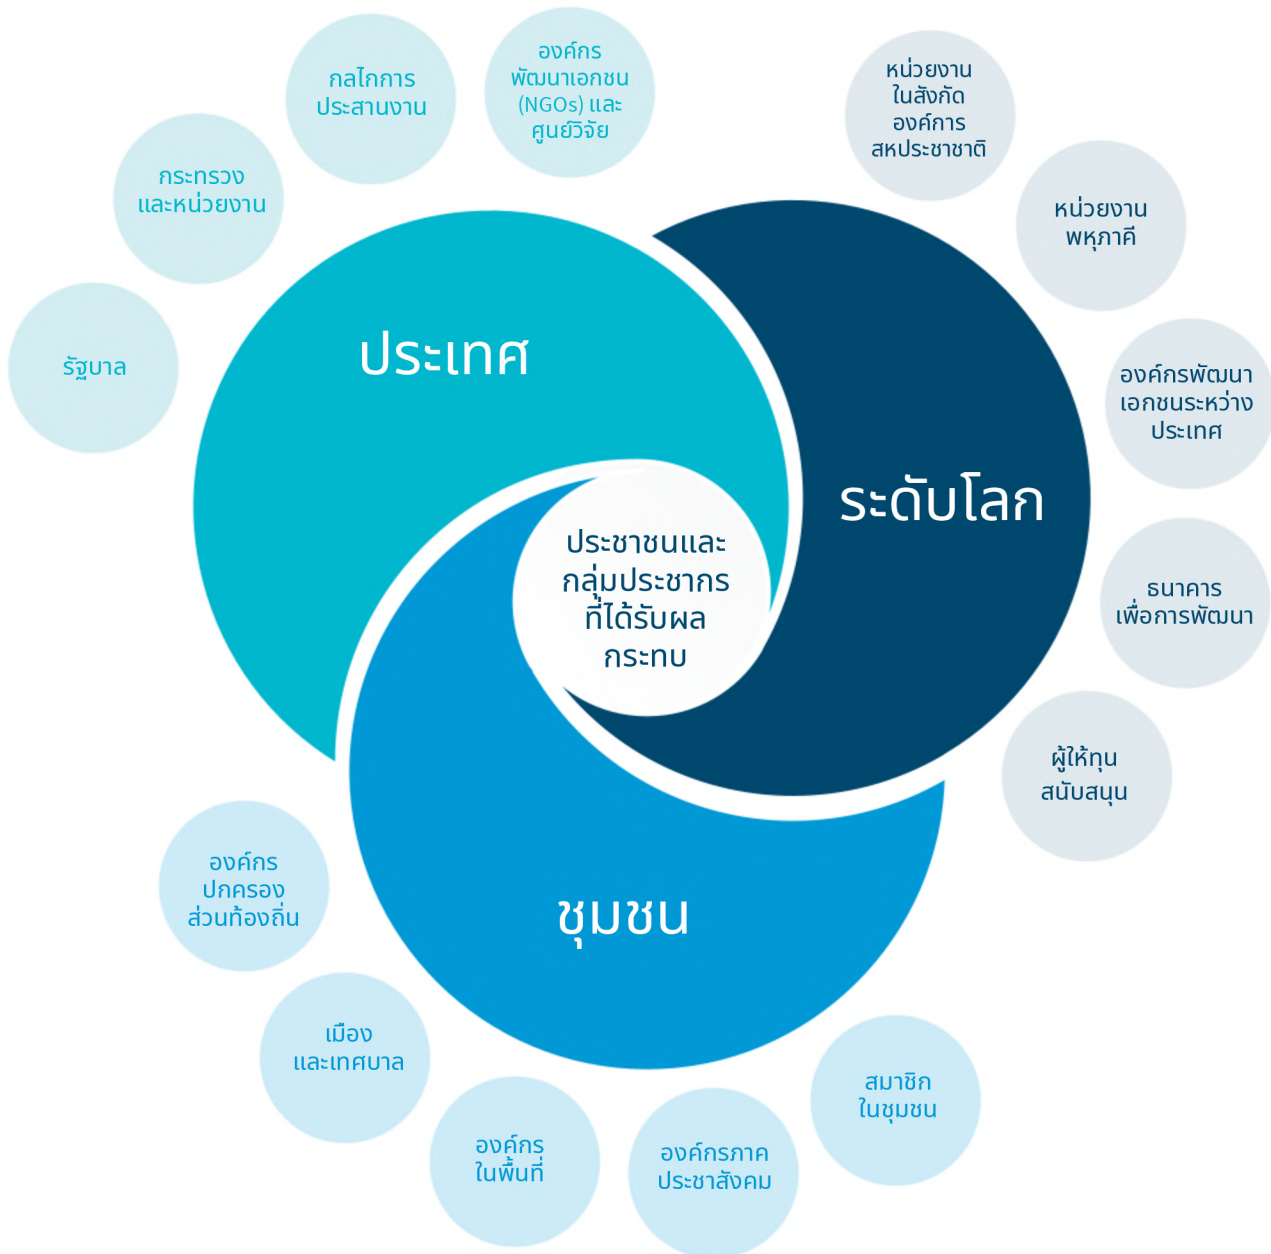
รัฐบาล

กระทรวง และหน่วยงาน

กลไกการ ประสานงาน

องค์กร พัฒนาเอกชน (NGOs) และ ศูนย์วิจัย

หน่วยงาน ในสังกัด องค์การ สหประชาชาติ

หน่วยงาน พหุภาคี

องค์กรพัฒนา เอกชนระหว่าง ประเทศ

ธนาคาร เพื่อการพัฒนา

ผู้ให้ทุน สนับสนุน

ประเทศ

ระดับโลก

ประชาชนและ กลุ่มประชากร ที่ได้รับผล กระทบ

ชุมชน

องค์กร ปกครอง ส่วนท้องถิ่น

เมือง และเทศบาล

องค์กร ในพื้นที่

องค์กรภาค ประชาสังคม

สมาชิก ในชุมชน